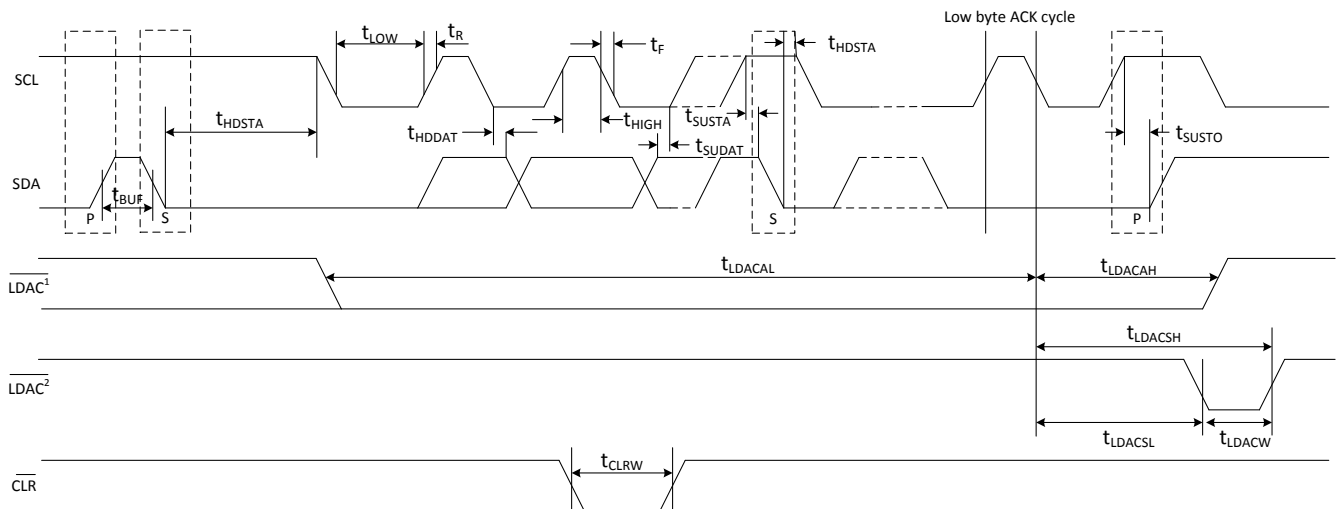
Low byte ACK cycle

$t_{LOW}$ $t_R$ $t_F$ $t_{HDSTA}$

SCL

$t_{HDSTA}$

$t_{HDDAT}$ $t_{HIGH}$ $t_{SUSTA}$

$t_{SUDAT}$

$t_{SUSTO}$

SDA

$t_{BUF}$

P S S P

$\overline{LDAC}^1$

$t_{LDACAL}$ $t_{LDACAH}$

$t_{LDACSH}$

$\overline{LDAC}^2$

$t_{LDACSL}$ $t_{LDACW}$

$t_{CLRW}$

$\overline{CLR}$